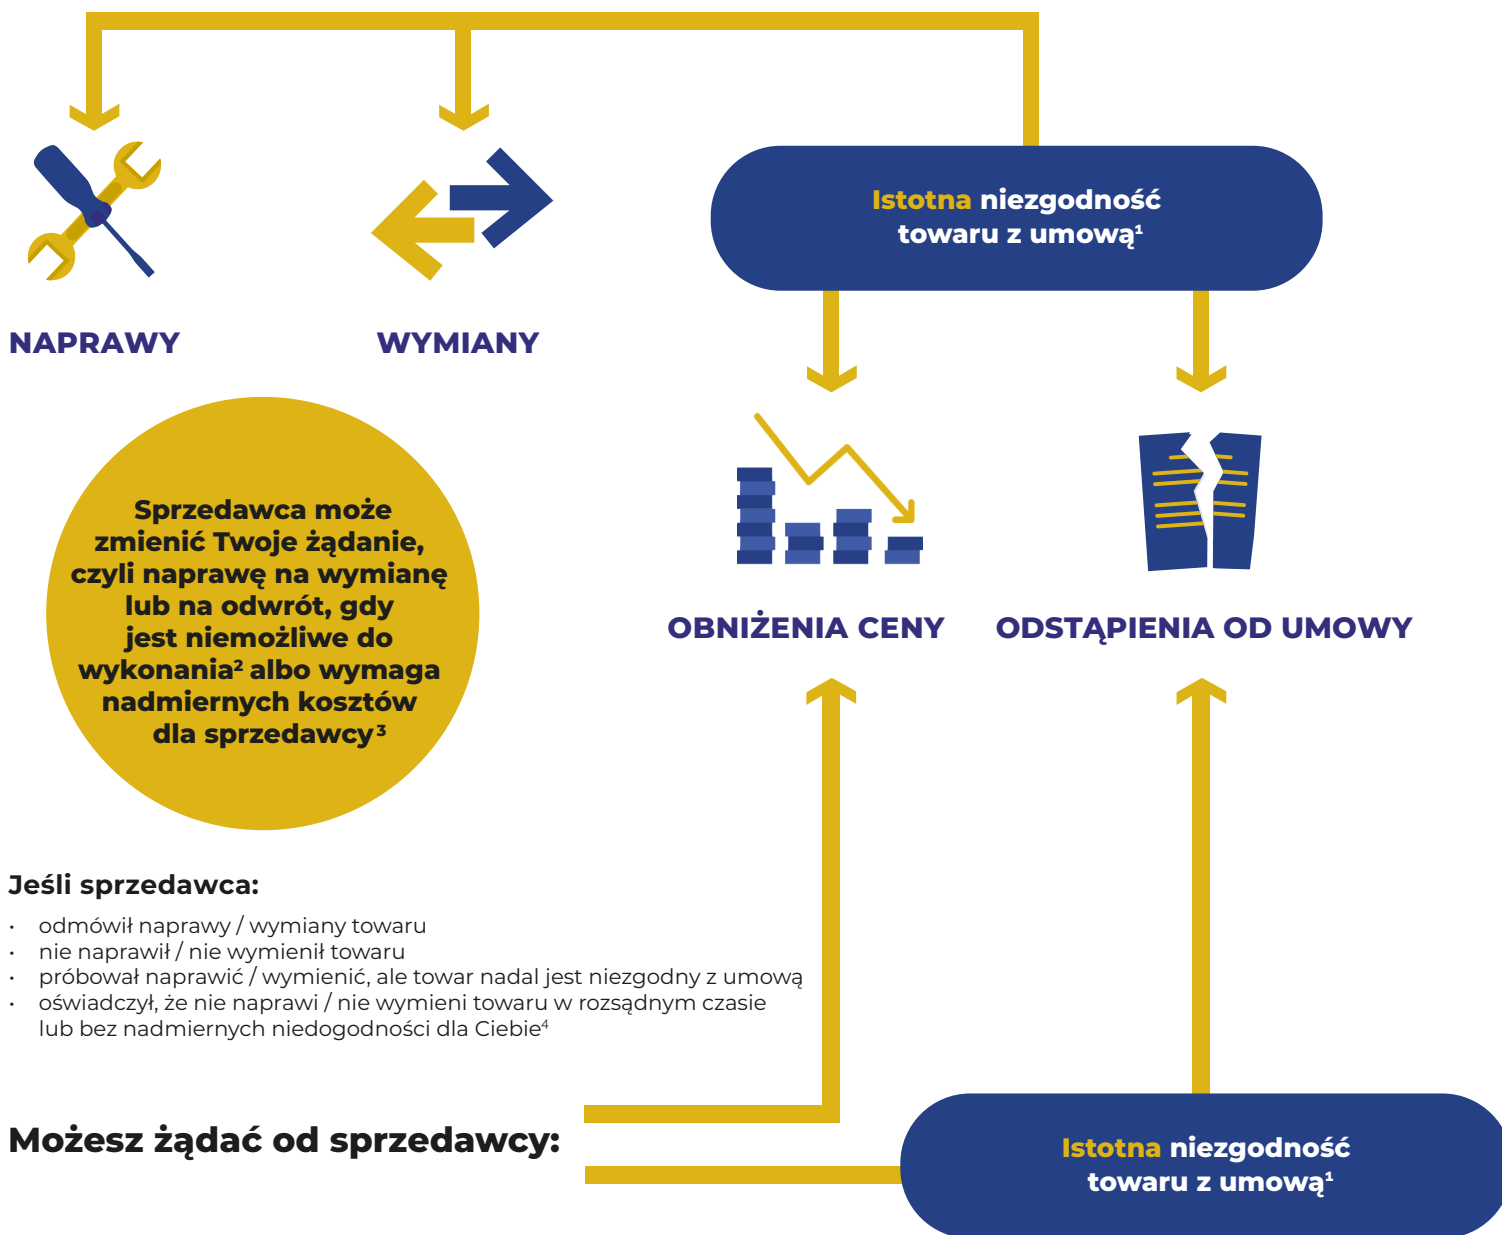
Istotna niezgodność towaru z umową$^1$

NAPRAWY

WYMIANY

OBNIŻENIA CENY

ODSTĄPIENIA OD UMOWY

Sprzedawca może zmienić Twoje żądanie, czyli naprawę na wymianę lub na odwrót, gdy jest niemożliwe do wykonania$^2$ albo wymaga nadmiernych kosztów dla sprzedawcy$^3$

Jeśli sprzedawca:

- odmówił naprawy / wymiany towaru
- nie naprawił / nie wymienił towaru
- próbował naprawić / wymienić, ale towar nadal jest niezgodny z umową
- oświadczył, że nie naprawi / nie wymieni towaru w rozsądnym czasie lub bez nadmiernych niedogodności dla Ciebie$^4$

Możesz żądać od sprzedawcy:

Istotna niezgodność towaru z umową$^1$